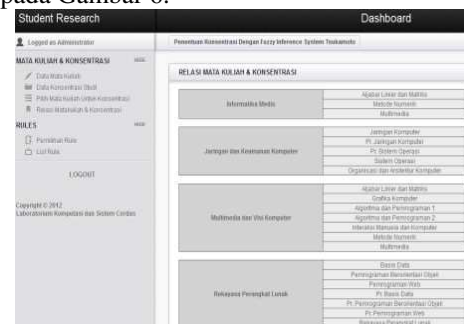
pada Gambar 6.

Student Research

Dashboard

Logged as Administrator

Penentuan Konsentrasi Dengan Fuzzy Inference System Tsukamoto

MATA KULIAH & KONSENTRASI

Data Mata Kuliah

Data Konsentrasi Studi

Pilih Mata Kuliah untuk Konsentrasi

Relasi Matakuliah & Konsentrasi

RULES

Formulasi Rule

List Rule

LOGOUT

Copyright © 2012
Laboratorium Komputasi dan Sistem Cerdas

RELASI MATA KULIAH & KONSENTRASI

| | |
|---|---|
| Informatika Medis | Aljabar Linier dan Matriks<br>Metode Numerik<br>Multimedia |
| Jaringan dan Keamanan Komputer | Jaringan Komputer<br>Pr. Jaringan Komputer<br>Pr. Sistem Operasi<br>Sistem Operasi<br>Organisasi dan Arsitektur Komputer |
| Multimedia dan Visi Komputer | Aljabar Linier dan Matriks<br>Grafika Komputer<br>Algoritma dan Pemrograman 1<br>Algoritma dan Pemrograman 2<br>Interaksi Manusia dan Komputer<br>Metode Numerik<br>Multimedia |
| Rekayasa Perangkat Lunak | Basis Data<br>Pemrograman Berorientasi Objek<br>Pemrograman Web<br>Pr. Basis Data<br>Pr. Pemrograman Berorientasi Objek<br>Pr. Pemrograman Web<br>Rekayasa Perangkat Lunak |